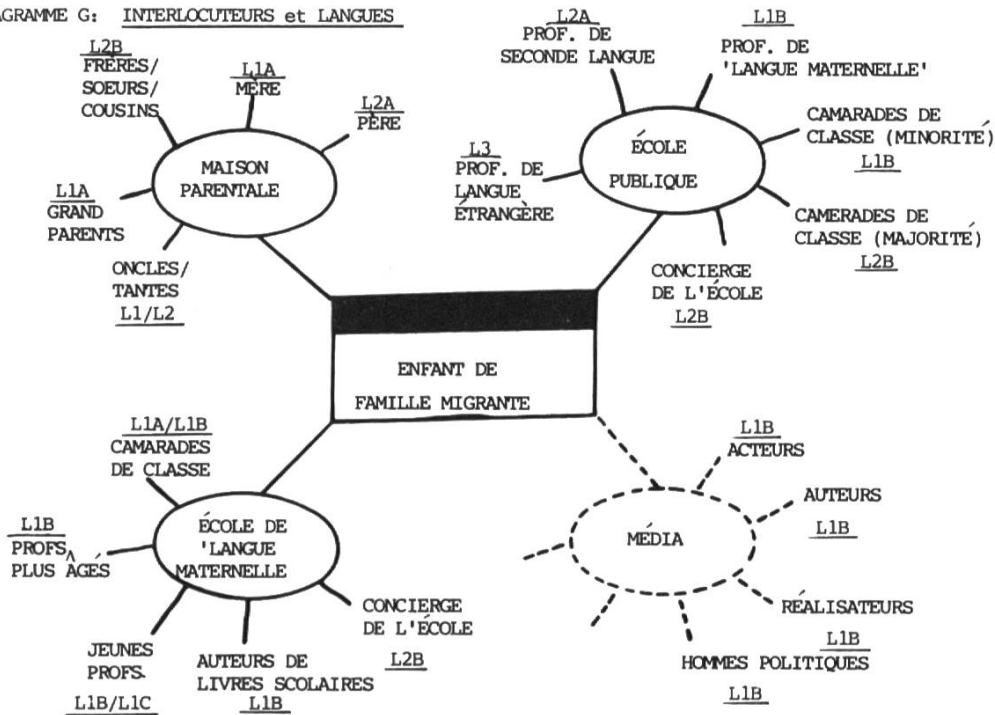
AGRAMME G: INTERLOCUTEURS et LANGUES

L2B
FRÈRES/
SOEURS/
COUSINS

L1A
MÈRE

L2A
PÈRE

MAISON
PARENTALE

L1A
GRAND
PARENTS

ONCLES/
TANTES
L1/L2

L2A
PROF. DE
SECONDE LANGUE

L1B
PROF. DE
'LANGUE MATERNELLE'

CAMARADES DE
CLASSE (MINORITÉ)
L1B

L3
PROF. DE
LANGUE
ÉTRANGÈRE

ÉCOLE
PUBLIQUE

CAMERADES DE
CLASSE (MAJORITÉ)
L2B

CONCIERGE
DE L'ÉCOLE
L2B

ENFANT DE
FAMILLE MIGRANTE

L1A/L1B
CAMARADES
DE CLASSE

L1B
PROFS
PLUS ÂGÉS

ÉCOLE DE
'LANGUE
MATERNELLE

CONCIERGE
DE L'ÉCOLE
L2B

JEUNES
PROFS
L1B/L1C

AUTEURS DE
LIVRES SCOLAIRES
L1B

L1B
ACTEURS

AUTEURS
L1B

MÉDIA

RÉALISATEURS
L1B

HOMMES POLITIQUES
L1B